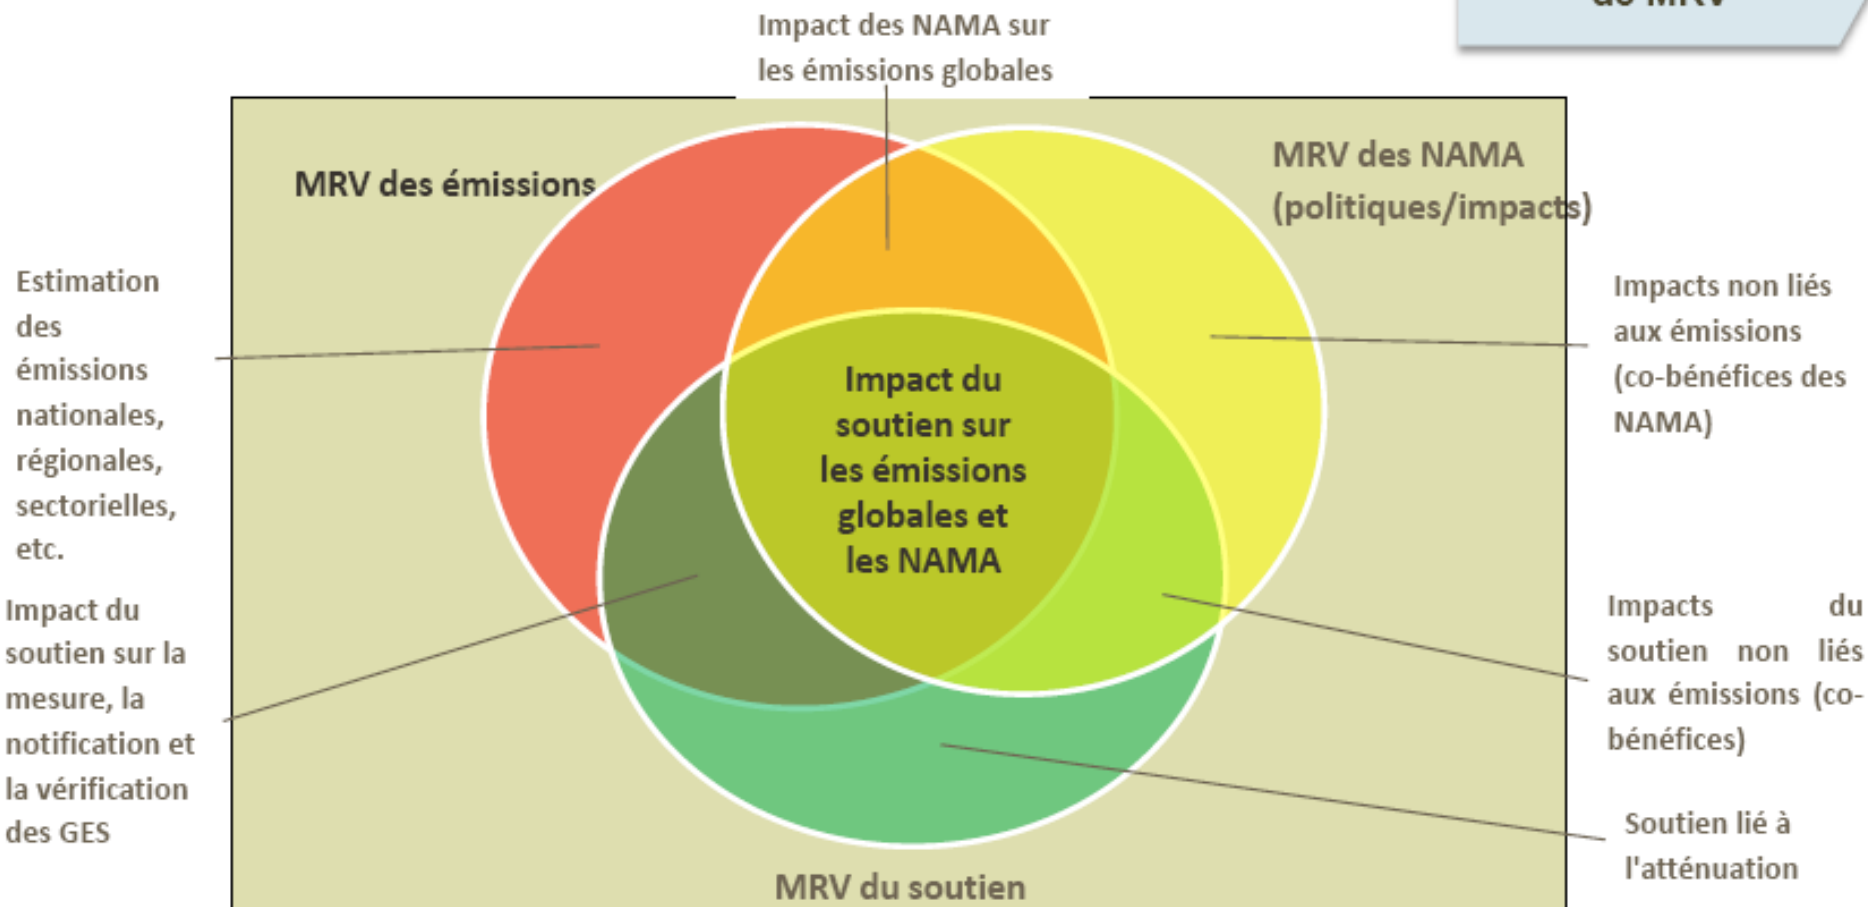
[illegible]

Impact des NAMA sur les émissions globales

MRV des émissions

MRV des NAMA (politiques/impacts)

Estimation des émissions nationales, régionales, sectorielles, etc.

Impacts non liés aux émissions (co-bénéfices des NAMA)

Impact du soutien sur les émissions globales et les NAMA

Impact du soutien sur la mesure, la notification et la vérification des GES

Impacts du soutien non liés aux émissions (co-bénéfices)

Soutien lié à l'atténuation

MRV du soutien